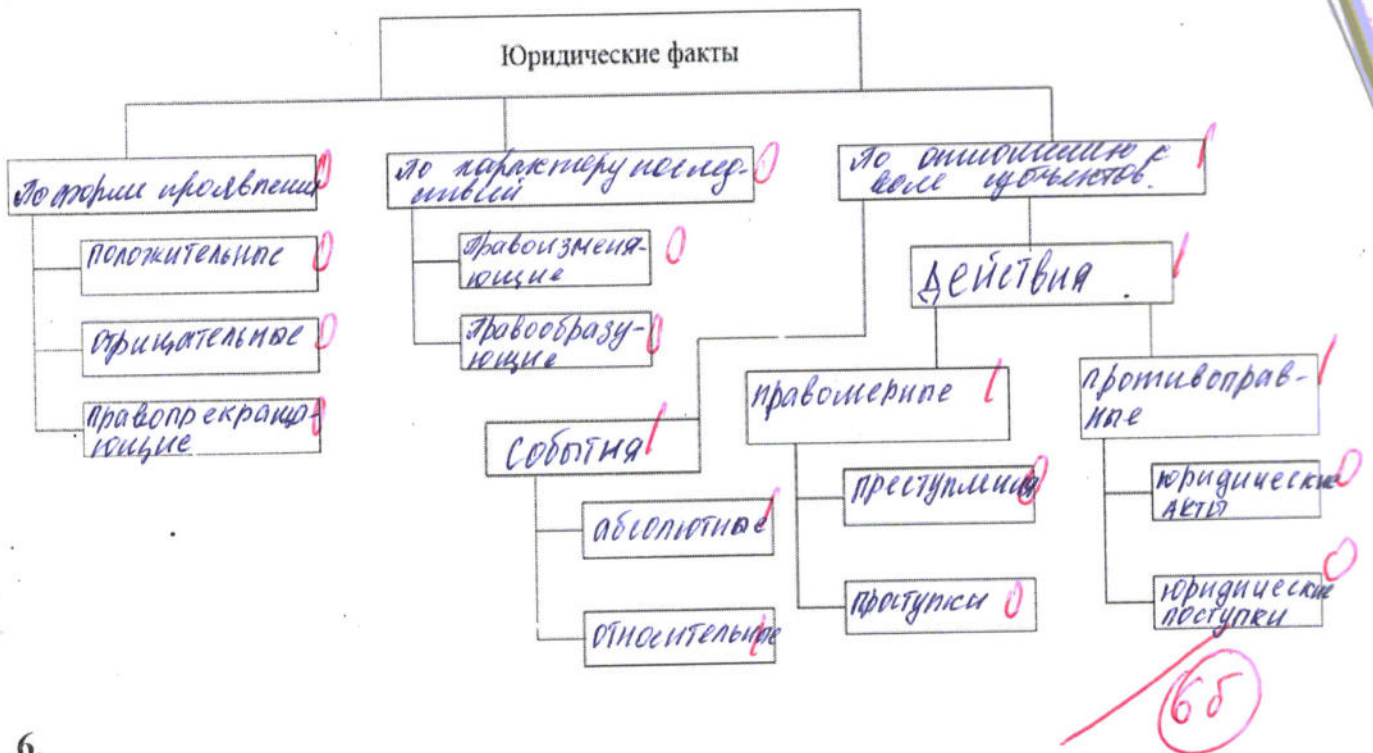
Юридические факты

По форме проявления 0

положительные 0

отрицательные 0

правопрекращающие 0

По характеру последствий 0

правоизменяющие 0

правообразующие 0

По отношению к воле субъектов 1

Действия 1

События 1

абсолютные 1

относительные 1

правомерные 1

преступления 0

проступки 0

противоправные 1

юридические акты 0

юридические поступки 0

6б

6.